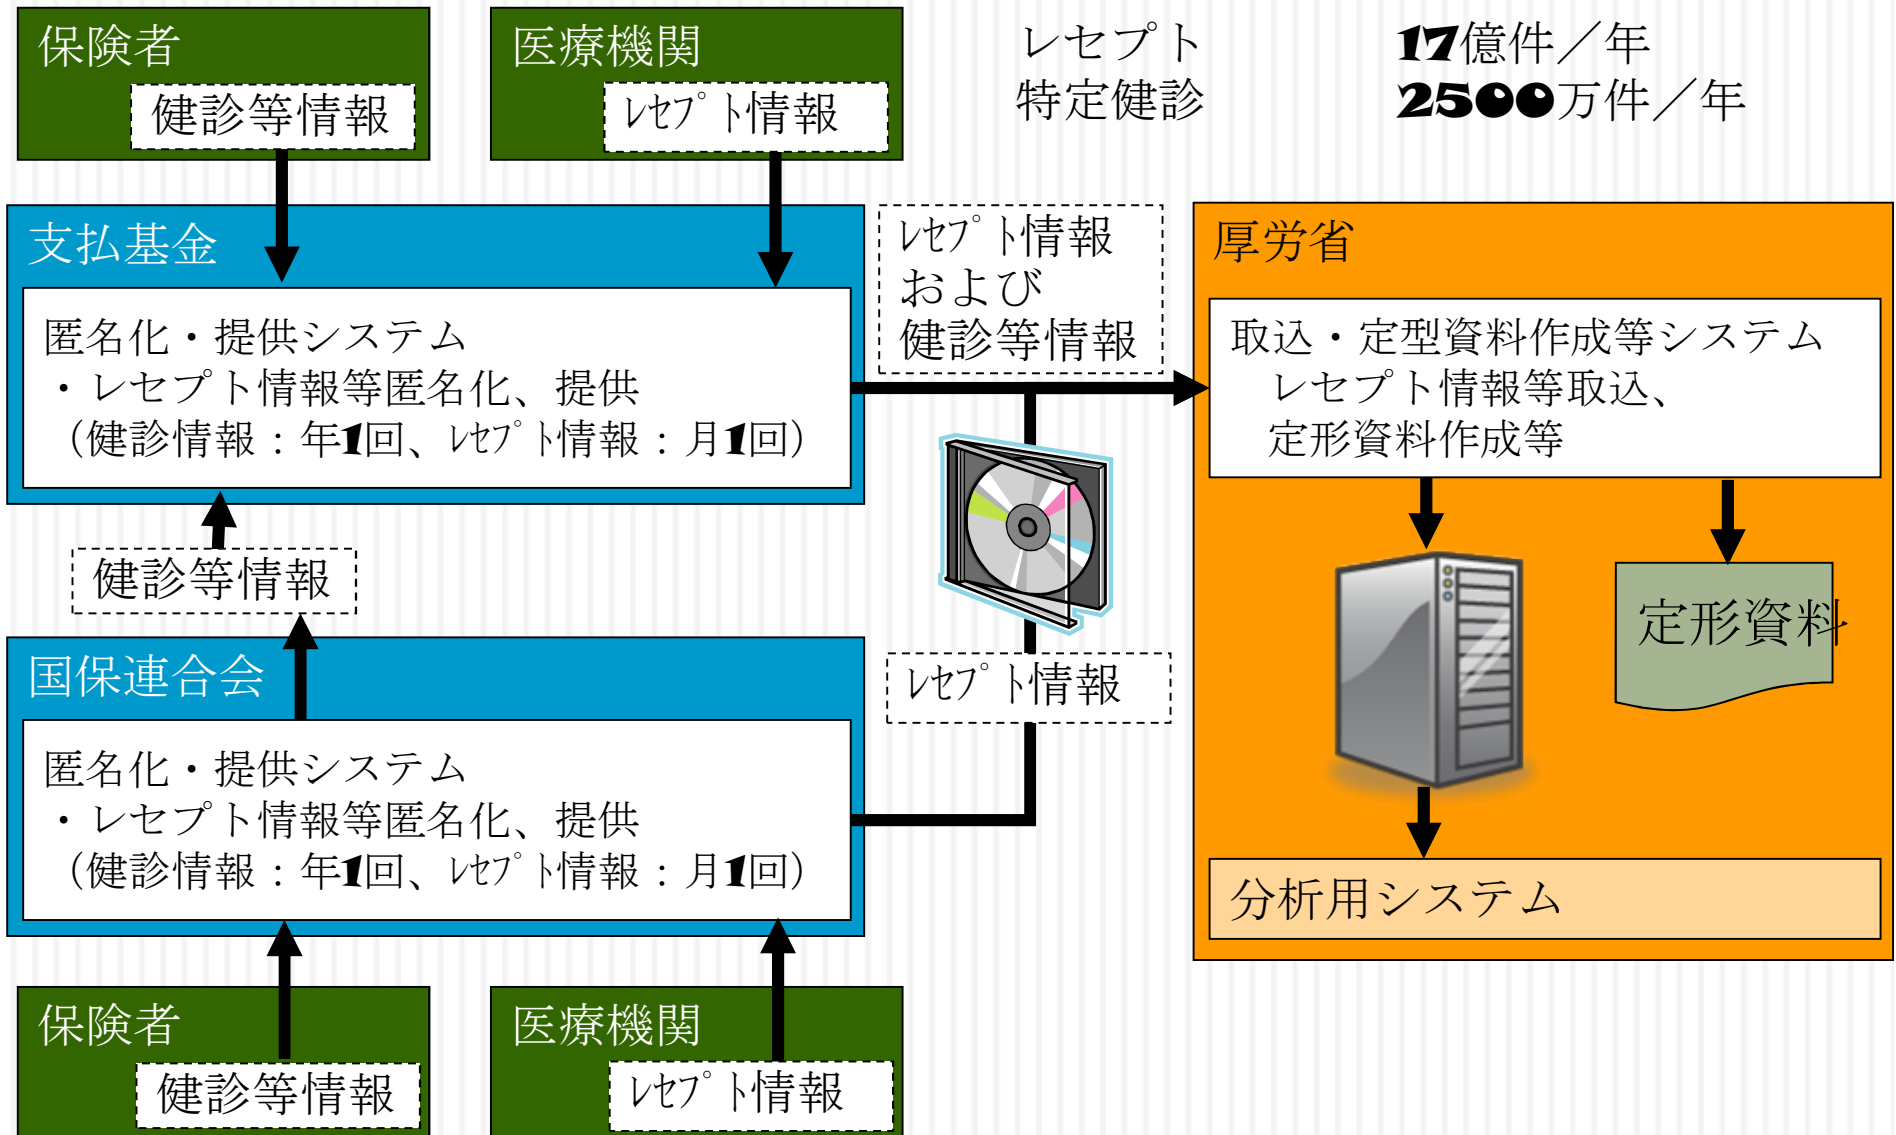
保険者

健診等情報

医療機関

ﾚｾﾌﾟﾄ情報

レセプト 17億件／年
特定健診 2500万件／年

支払基金

匿名化・提供システム
・レセプト情報等匿名化、提供
（健診情報：年1回、ﾚｾﾌﾟﾄ情報：月1回）

ﾚｾﾌﾟﾄ情報
および
健診等情報

厚労省

取込・定型資料作成等システム
レセプト情報等取込、
定形資料作成等

健診等情報

定形資料

国保連合会

ﾚｾﾌﾟﾄ情報

匿名化・提供システム
・レセプト情報等匿名化、提供
（健診情報：年1回、ﾚｾﾌﾟﾄ情報：月1回）

分析用システム

保険者

健診等情報

医療機関

ﾚｾﾌﾟﾄ情報